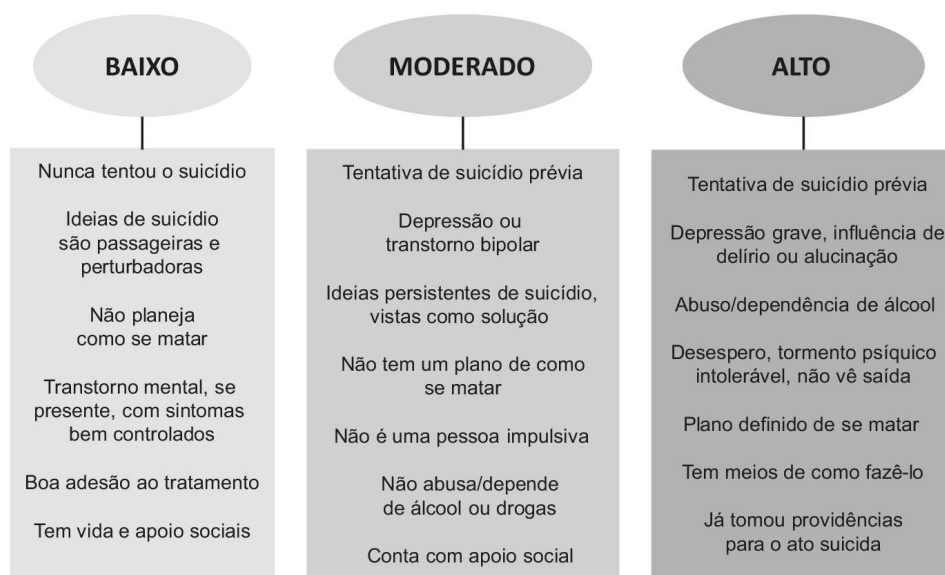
BAIXO

Nunca tentou o suicídio

Ideias de suicídio são passageiras e perturbadoras

Não planeja como se matar

Transtorno mental, se presente, com sintomas bem controlados

Boa adesão ao tratamento

Tem vida e apoio sociais

MODERADO

Tentativa de suicídio prévia

Depressão ou transtorno bipolar

Ideias persistentes de suicídio, vistas como solução

Não tem um plano de como se matar

Não é uma pessoa impulsiva

Não abusa/depende de álcool ou drogas

Conta com apoio social

ALTO

Tentativa de suicídio prévia

Depressão grave, influência de delírio ou alucinação

Abuso/dependência de álcool

Desespero, tormento psíquico intolerável, não vê saída

Plano definido de se matar

Tem meios de como fazê-lo

Já tomou providências para o ato suicida